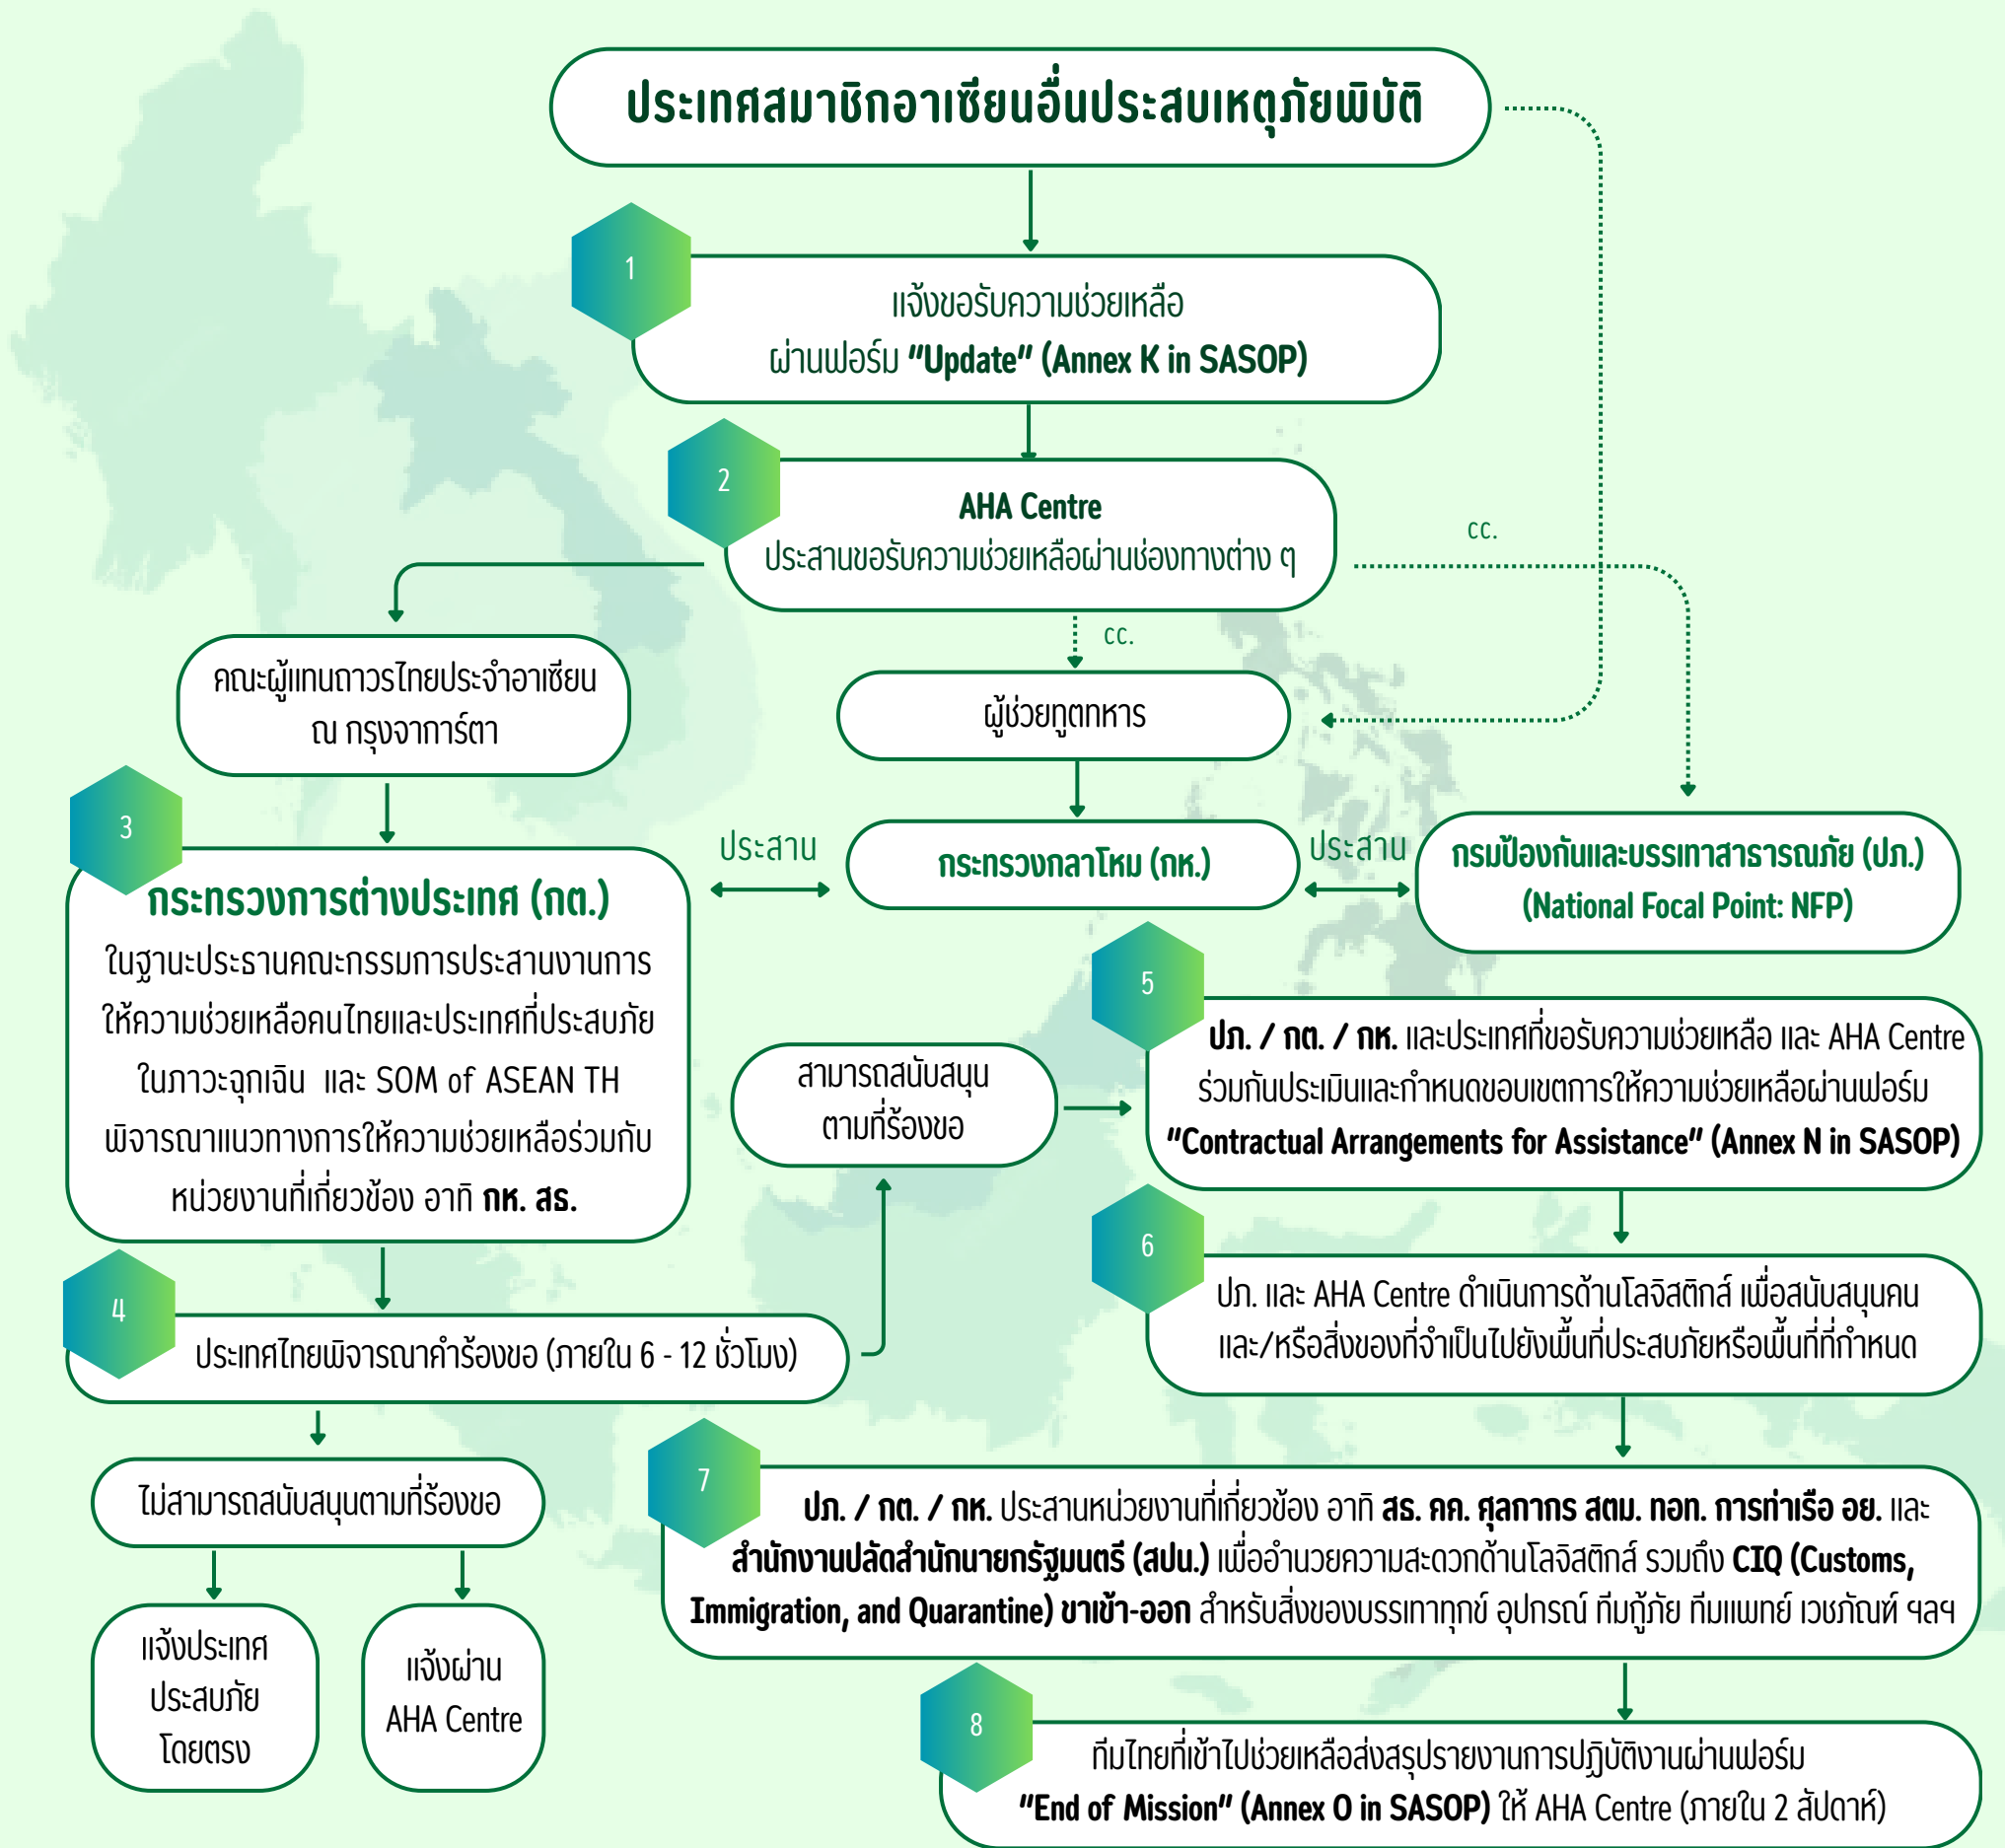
ประเทศสมาชิกอาเซียนอื่นประสบเหตุภัยพิบัติ

1
แจ้งขอรับความช่วยเหลือ ผ่านฟอร์ม "Update" (Annex K in SASOP)

2
AHA Centre
ประสานขอรับความช่วยเหลือผ่านช่องทางต่าง ๆ

cc.

cc.

คณะผู้แทนถาวรไทยประจำอาเซียน ณ กรุงจาการ์ตา

ผู้ช่วยทูตทหาร

3
กระทรวงการต่างประเทศ (กต.)
ในฐานะประธานคณะกรรมการประสานงานการให้ความช่วยเหลือคนไทยและประเทศที่ประสบภัยในภาวะฉุกเฉิน และ SOM of ASEAN TH พิจารณาแนวทางการให้ความช่วยเหลือร่วมกับหน่วยงานที่เกี่ยวข้อง อาทิ กห. สธ.

ประสาน

กระทรวงกลาโหม (กห.)

ประสาน

กรมป้องกันและบรรเทาสาธารณภัย (ปภ.) (National Focal Point: NFP)

5
ปภ. / กต. / กห. และประเทศที่ขอรับความช่วยเหลือ และ AHA Centre ร่วมกันประเมินและกำหนดขอบเขตการให้ความช่วยเหลือผ่านฟอร์ม "Contractual Arrangements for Assistance" (Annex N in SASOP)

สามารถสนับสนุน ตามที่ร้องขอ

6
ปภ. และ AHA Centre ดำเนินการด้านโลจิสติกส์ เพื่อสนับสนุนคน และ/หรือสิ่งของที่จำเป็นไปยังพื้นที่ประสบภัยหรือพื้นที่ที่กำหนด

4
ประเทศไทยพิจารณาคำร้องขอ (ภายใน 6 - 12 ชั่วโมง)

ไม่สามารถสนับสนุนตามที่ร้องขอ

7
ปภ. / กต. / กห. ประสานหน่วยงานที่เกี่ยวข้อง อาทิ สธ. คค. ศุลกากร สตม. ทอท. การท่าเรือ อย. และ สำนักงานปลัดสำนักนายกรัฐมนตรี (สปน.) เพื่ออำนวยความสะดวกด้านโลจิสติกส์ รวมถึง CIQ (Customs, Immigration, and Quarantine) ขาเข้า-ออก สำหรับสิ่งของบรรเทาทุกข์ อุปกรณ์ ทีมกู้ภัย ทีมแพทย์ เวชภัณฑ์ ฯลฯ

แจ้งประเทศ ประสบภัย โดยตรง

แจ้งผ่าน AHA Centre

8
ทีมไทยที่เข้าไปช่วยเหลือส่งสรุปรายงานการปฏิบัติงานผ่านฟอร์ม "End of Mission" (Annex O in SASOP) ให้ AHA Centre (ภายใน 2 สัปดาห์)